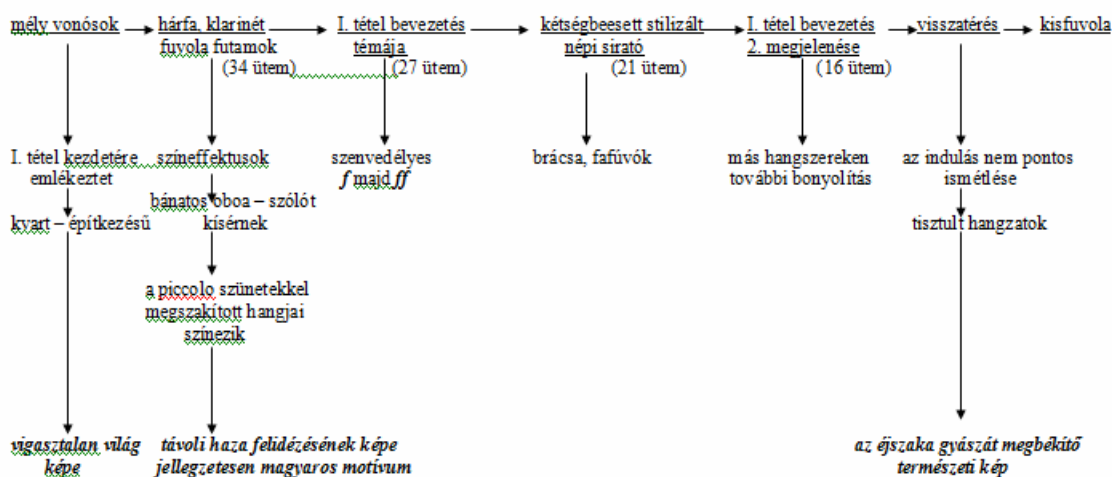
mély vonósok

hárfa, klarinét fuvola futamok
(34 ütem)

I. tétel bevezetés témája
(27 ütem)

kétségbeesett stilizált népi sirató
(21 ütem)

I. tétel bevezetés 2. megjelenése
(16 ütem)

visszatérés

kisfuvola

I. tétel kezdetére emlékeztet

kvart – építkezésű

vigasztalan világ képe

színeffektusok

bánatos oboa – szólót kísérnek

a piccolo szünetekkel megszakított hangjai színezik

távoli haza felidézésének képe jellegzetesen magyaros motívum

szenvedélyes
*f* majd *ff*

brácsa, fafúvók

más hangszereken további bonyolítás

az indulás nem pontos ismétlése

tisztult hangzatok

az éjszaka gyászát megbékítő természeti kép